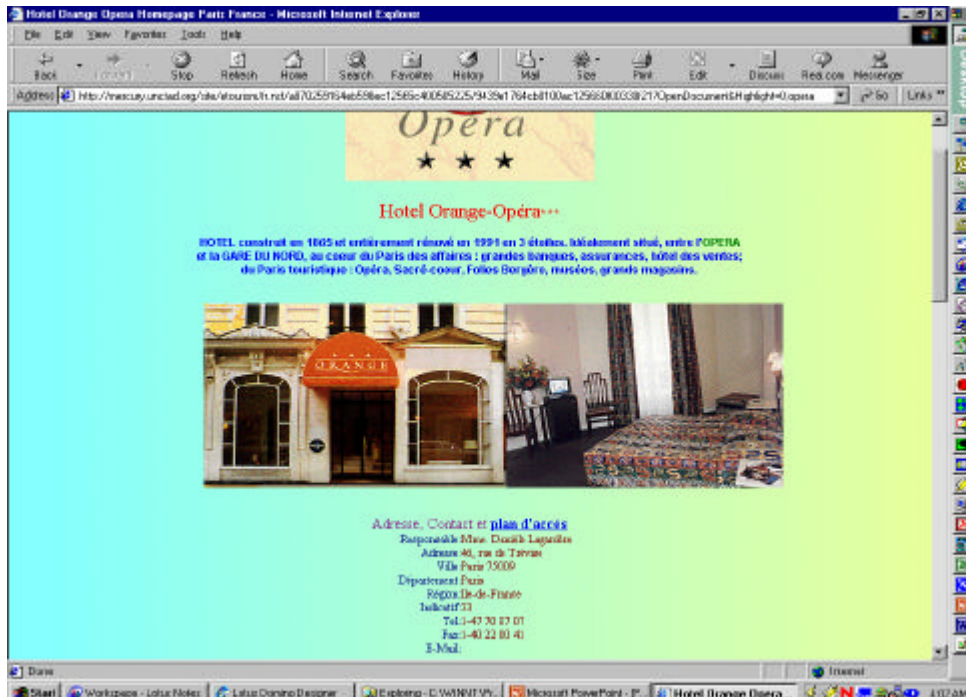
Hotel Orange Opera Homepage Paris France - Microsoft Internet Explorer

File Edit View Favorites Tools Help

Back Forward Stop Refresh Home Search Favorites History Mail Size Print Edit Discuss Real.com Messenger

Address http://mercury.unctad.org/site/etourism/h.nsf/all70258164eb598ec12565c400585225/9439e1764cb8100ac125660800338217OpenDocument&Highlight=0,opera Go Links »

Opéra
★ ★ ★

Hotel Orange-Opéra***

HOTEL construit en 1865 et entièrement rénové en 1991 en 3 étoiles. Idéalement situé, entre l'OPERA et la GARE DU NORD, au coeur du Paris des affaires : grandes banques, assurances, hôtel des ventes; du Paris touristique : Opéra, Sacré-coeur, Folies Bergère, musées, grands magasins.

ORANGE

Adresse, Contact et plan d'accès
Responsable Mme. Danièle Lagardère
Adresse 46, rue de Trévise
Ville Paris 75009
Département Paris
Région Ile-de-France
Indicatif 33
Tel:1-47 70 07 07
Fax:1-40 22 80 41
E-Mail:

Done
Internet

Start Workspace - Lotus Notes Lotus Domino Designer Exploring - C:\WINNT\Pr... Microsoft PowerPoint - P... Hotel Orange Opera ... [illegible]